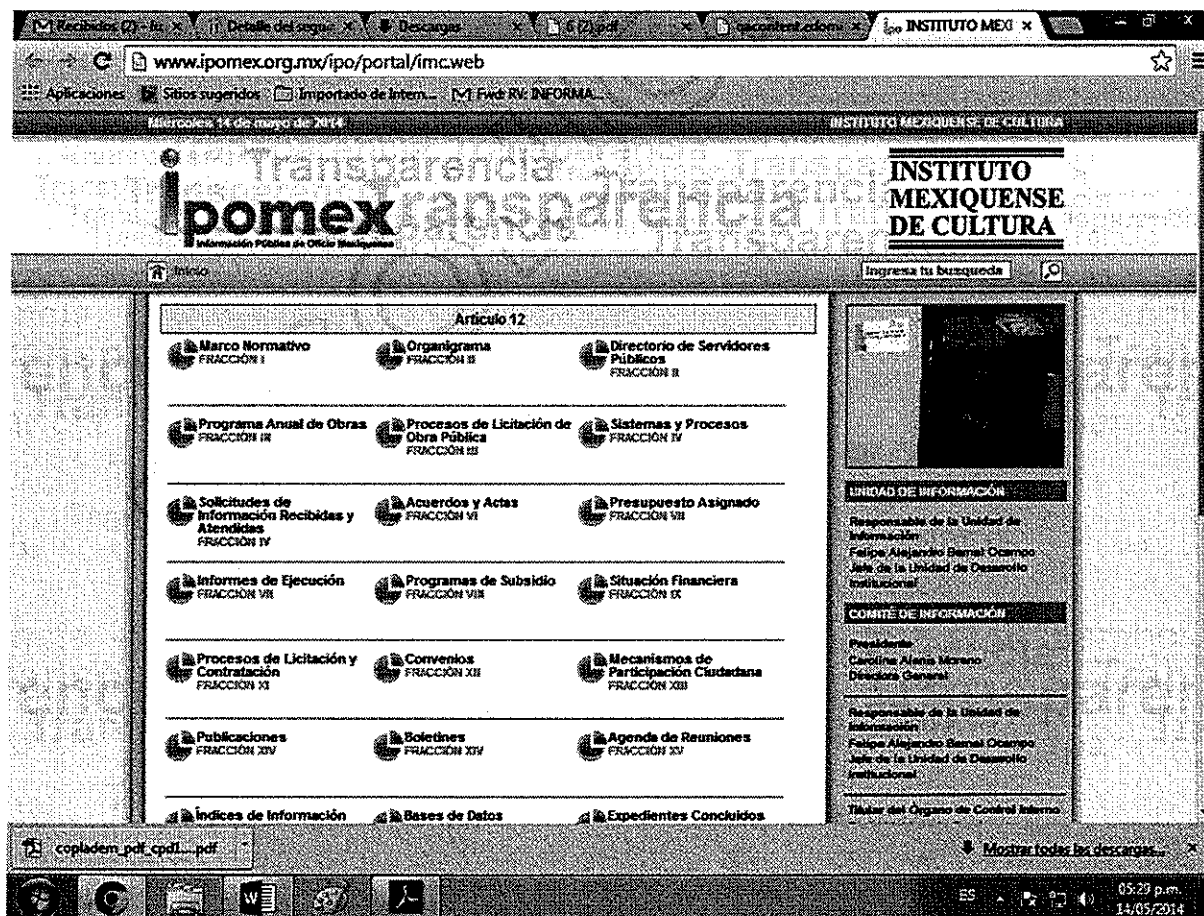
Recibidos (2) - ic × | Detalle del regist × | Descargas × | 6 (2).pdf × | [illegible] × | INSTITUTO MEXI ×

www.ipomex.org.mx/ipo/portal/imc.web

Aplicaciones | Sitios sugeridos | Importado de Intern... | Fwd: RV: INFORMA...

Miércoles 14 de mayo de 2014

INSTITUTO MEXIQUENSE DE CULTURA

Transparencia transparencia

ipomex Información Pública de Oficio Mexiquense

INSTITUTO MEXIQUENSE DE CULTURA

Inicio

Ingresa tu busqueda

Artículo 12

Marco Normativo FRACCIÓN I

Organigrama FRACCIÓN II

Directorio de Servidores Públicos FRACCIÓN II

Programa Anual de Obras FRACCIÓN III

Procesos de Licitación de Obra Pública FRACCIÓN III

Sistemas y Procesos FRACCIÓN IV

Solicitudes de Información Recibidas y Atendidas FRACCIÓN IV

Acuerdos y Actas FRACCIÓN VI

Presupuesto Asignado FRACCIÓN VII

Informes de Ejecución FRACCIÓN VII

Programas de Subsidio FRACCIÓN VIII

Situación Financiera FRACCIÓN IX

Procesos de Licitación y Contratación FRACCIÓN XI

Convenios FRACCIÓN XII

Mecanismos de Participación Ciudadana FRACCIÓN XIII

Publicaciones FRACCIÓN XIV

Boletines FRACCIÓN XIV

Agenda de Reuniones FRACCIÓN XV

Índices de Información

Bases de Datos

Expedientes Concluidos

UNIDAD DE INFORMACIÓN

Responsable de la Unidad de Información
Felipe Alejandro Bernal Ocampo
Jefe de la Unidad de Desarrollo Institucional

COMITÉ DE INFORMACIÓN

Presidenta
Carolina Alanis Moreno
Directora General

Responsable de la Unidad de Información
Felipe Alejandro Bernal Ocampo
Jefe de la Unidad de Desarrollo Institucional

Titular del Órgano de Control Interno

copladem_pdf_cpd1....pdf

Mostrar todas las descargas...

ES 05:29 p.m. 14/05/2014